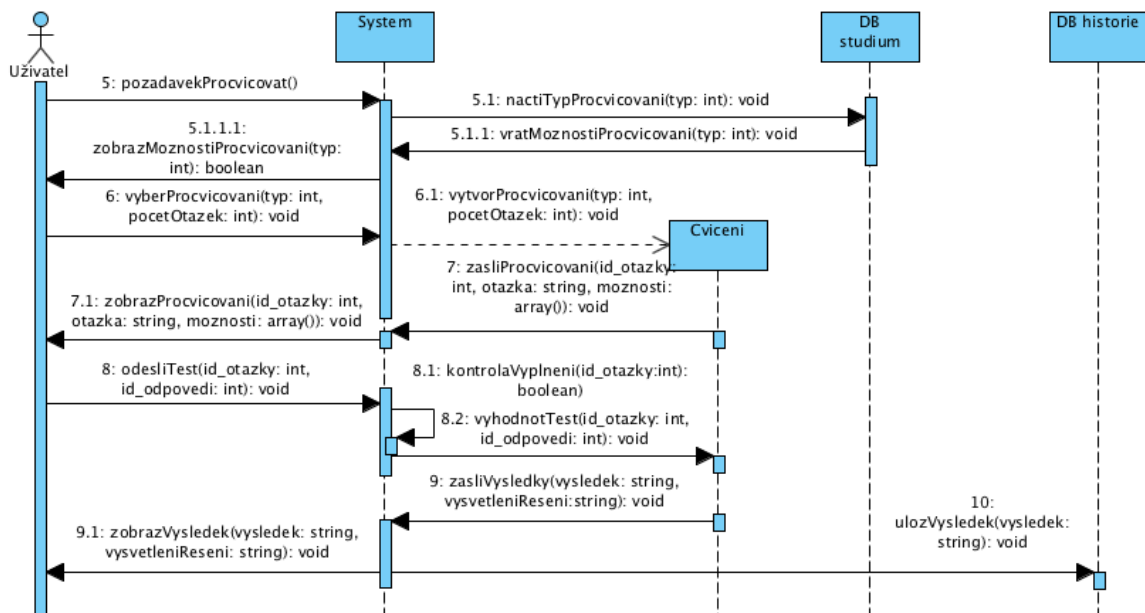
Uživatel

System

DB studium

DB historie

5: pozadavekProcvicovat()

5.1: nactiTypProcvicovani(typ: int): void

5.1.1: vratMoznostiProcvicovani(typ: int): void

5.1.1.1: zobrazMoznostiProcvicovani(typ: int): boolean

6: vyberProcvicovani(typ: int, pocetOtazek: int): void

6.1: vytvorProcvicovani(typ: int, pocetOtazek: int): void

Cviceni

7: zasliProcvicovani(id_otazky: int, otazka: string, moznosti: array()): void

7.1: zobrazProcvicovani(id_otazky: int, otazka: string, moznosti: array()): void

8: odesliTest(id_otazky: int, id_odpovedi: int): void

8.1: kontrolaVyplneni(id_otazky:int): boolean)

8.2: vyhodnotTest(id_otazky: int, id_odpovedi: int): void

9: zasliVysledky(vysledek: string, vysvetleniReseni:string): void

10: ulozVysledek(vysledek: string): void

9.1: zobrazVysledek(vysledek: string, vysvetleniReseni: string): void